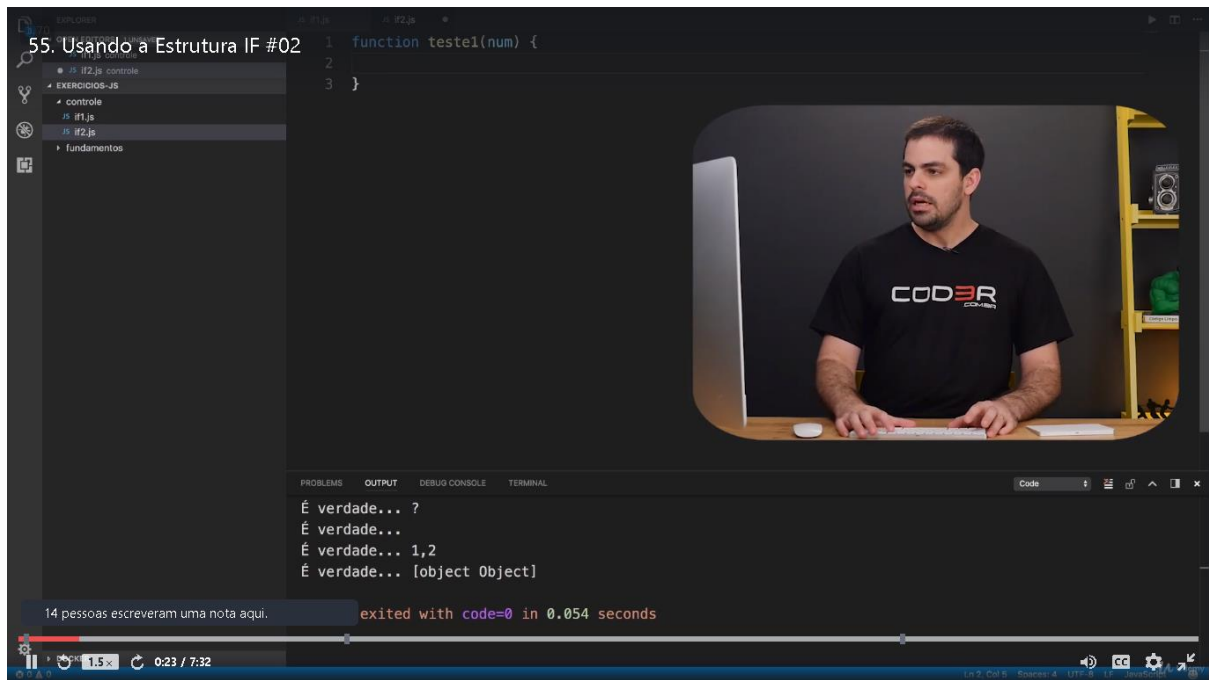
EXPLORER

55. Usando a Estrutura IF #02

if1.js

JS if2.js controle

EXERCICIOS-JS

controle

JS if1.js

JS if2.js

fundamentos

if1.js

if2.js

1 function teste1(num) {
2
3 }

CODER

PROBLEMS OUTPUT DEBUG CONSOLE TERMINAL

Code

É verdade... ?
É verdade...
É verdade... 1,2
É verdade... [object Object]

14 pessoas escreveram uma nota aqui.

exited with code=0 in 0.054 seconds

1.5x 0:23 / 7:32

CC